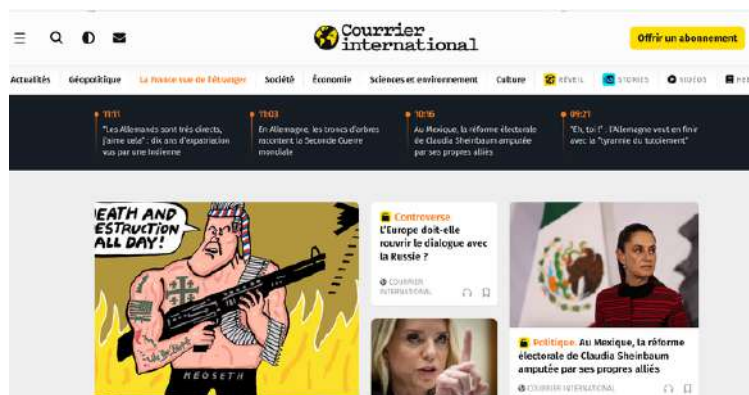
Courrier international

Offrir un abonnement

Actualités Géopolitique La France vue de l'étranger Société Économie Sciences et environnement Culture RÉVEIL STORIES VIDÉOS

11:11 "Les Allemands sont très directs, j'aime cela" : dix ans d'expatriation vus par une Italienne

11:03 En Allemagne, les troncs d'arbres racontent la Seconde Guerre mondiale

10:16 Au Mexique, la réforme électorale de Claudia Sheinbaum amputée par ses propres alliés

09:21 "Eh, toi !" : l'Allemagne veut en finir avec la "tyrannie du tutoiement"

DEATH AND DESTRUCTION ALL DAY!

HEGSETH

Controverse L'Europe doit-elle rouvrir le dialogue avec la Russie ?

COURRIER INTERNATIONAL

Politique. Au Mexique, la réforme électorale de Claudia Sheinbaum amputée par ses propres alliés

COURRIER INTERNATIONAL